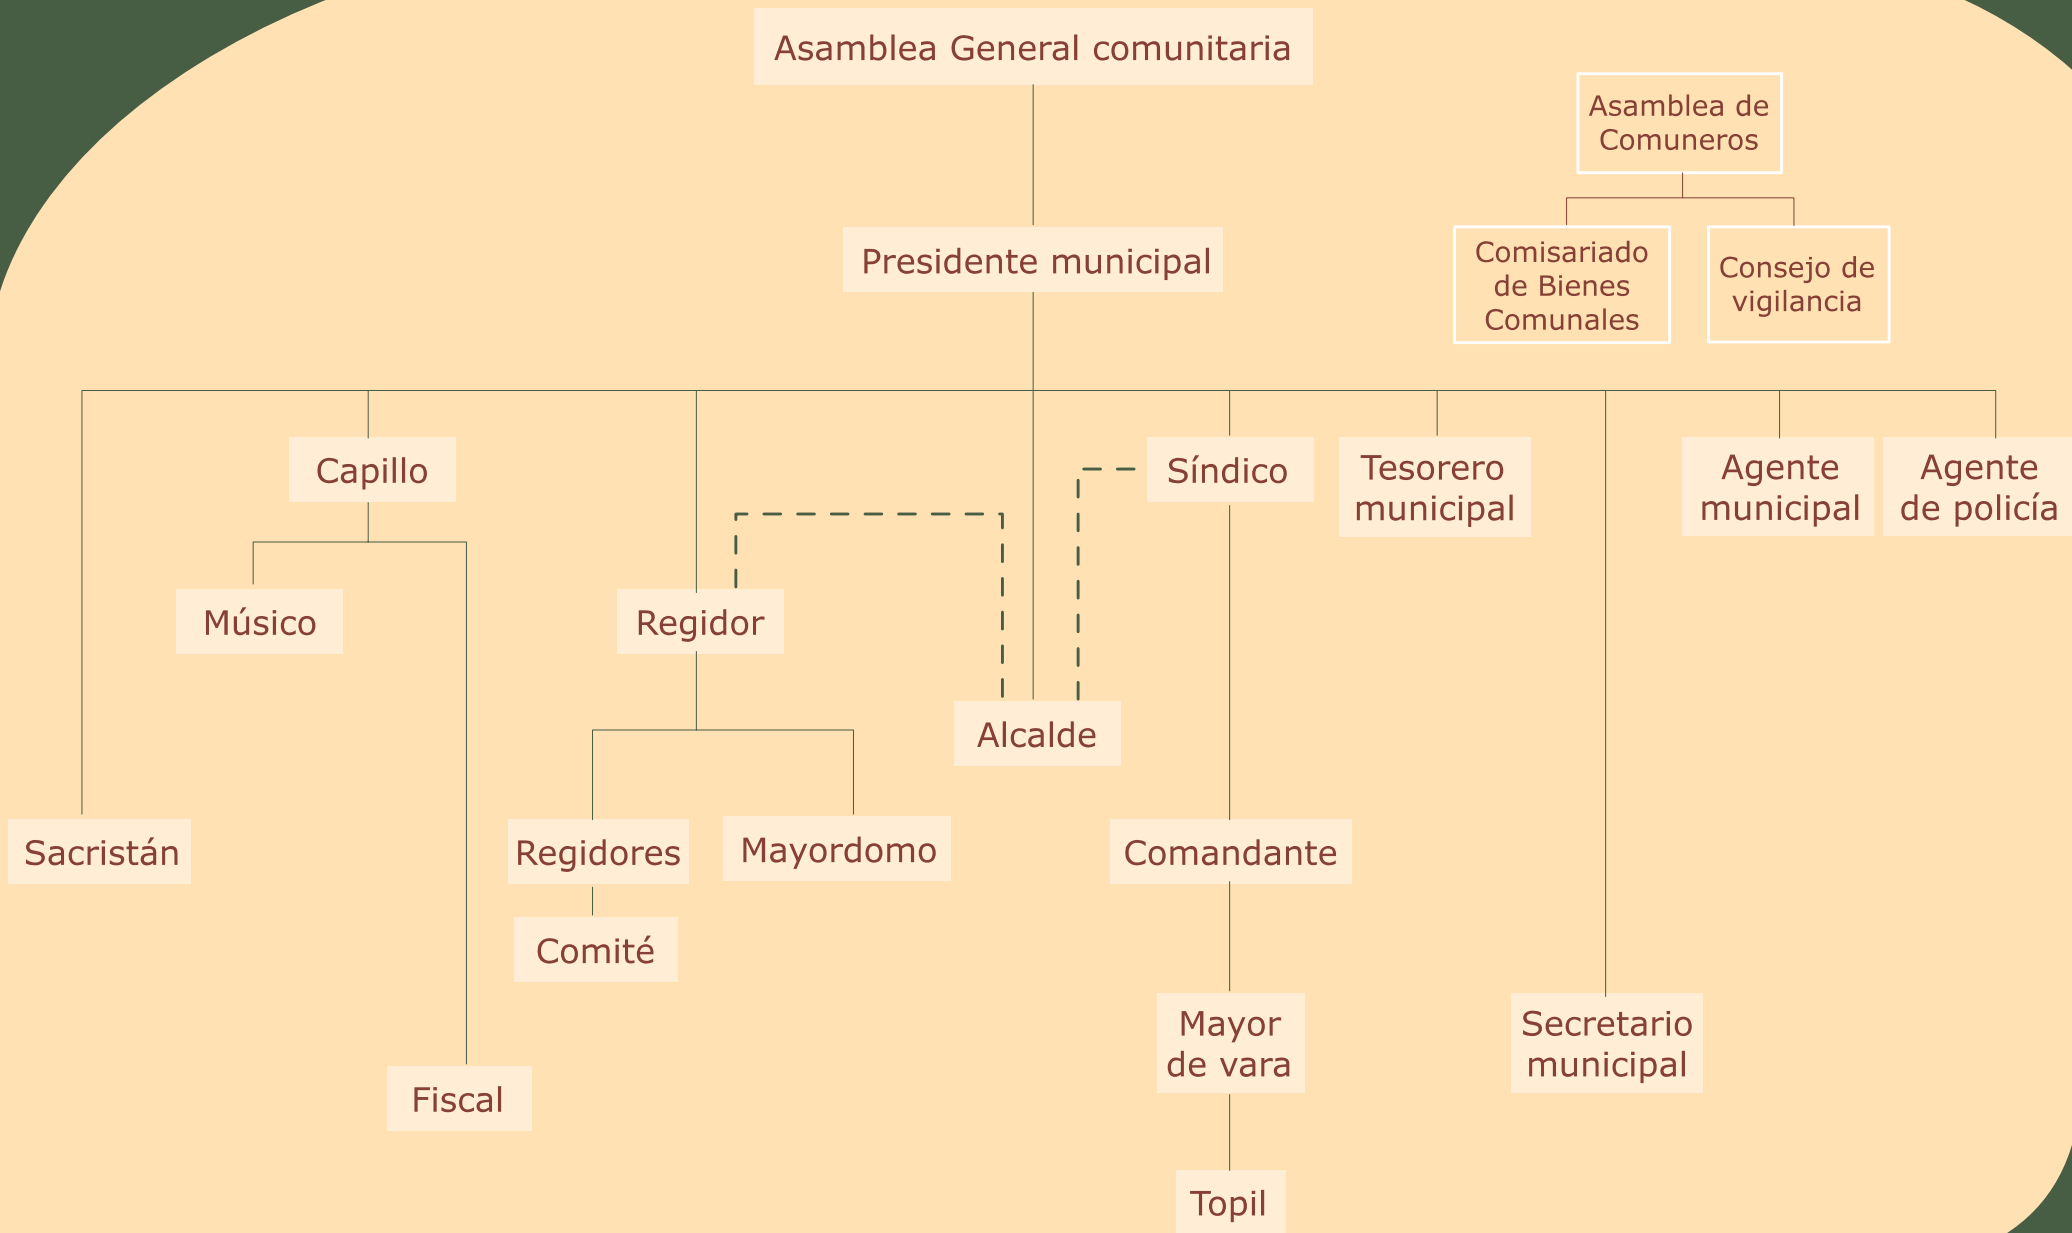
Asamblea General comunitaria

Asamblea de Comuneros

Presidente municipal

Comisariado de Bienes Comunales

Consejo de vigilancia

Capillo

Síndico

Tesorero municipal

Agente municipal

Agente de policía

Músico

Regidor

Alcalde

Sacristán

Regidores

Mayordomo

Comandante

Comité

Mayor de vara

Secretario municipal

Fiscal

Topil